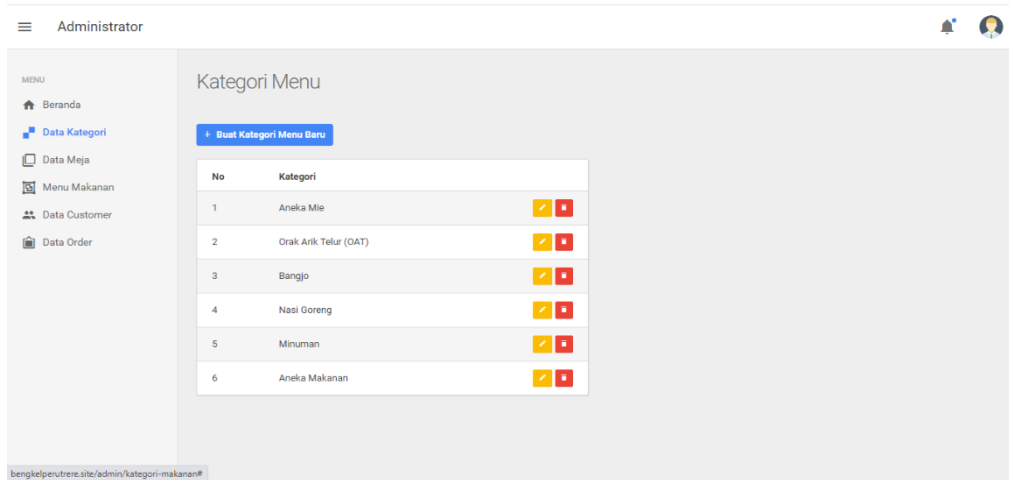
Administrator

MENU
Beranda
Data Kategori
Data Meja
Menu Makanan
Data Customer
Data Order

Kategori Menu

+ Buat Kategori Menu Baru

| No | Kategori |
|---|---|
| 1 | Aneka Mie |
| 2 | Orak Arik Telur (OAT) |
| 3 | Bangjo |
| 4 | Nasi Goreng |
| 5 | Minuman |
| 6 | Aneka Makanan |

bengkelperutrere.site/admin/kategori-makanan#